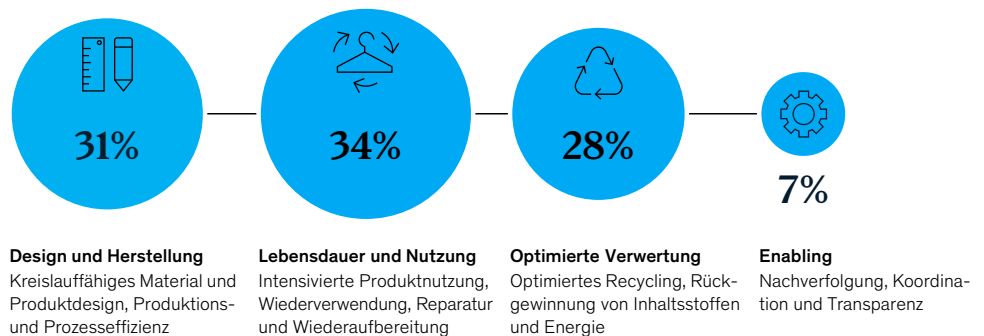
31%

34%

28%

7%

Design und Herstellung
Kreislauffähiges Material und Produktdesign, Produktions- und Prozesseffizienz

Lebensdauer und Nutzung
Intensivierte Produktnutzung, Wiederverwendung, Reparatur und Wiederaufbereitung

Optimierte Verwertung
Optimiertes Recycling, Rückgewinnung von Inhaltsstoffen und Energie

Enabling
Nachverfolgung, Koordination und Transparenz